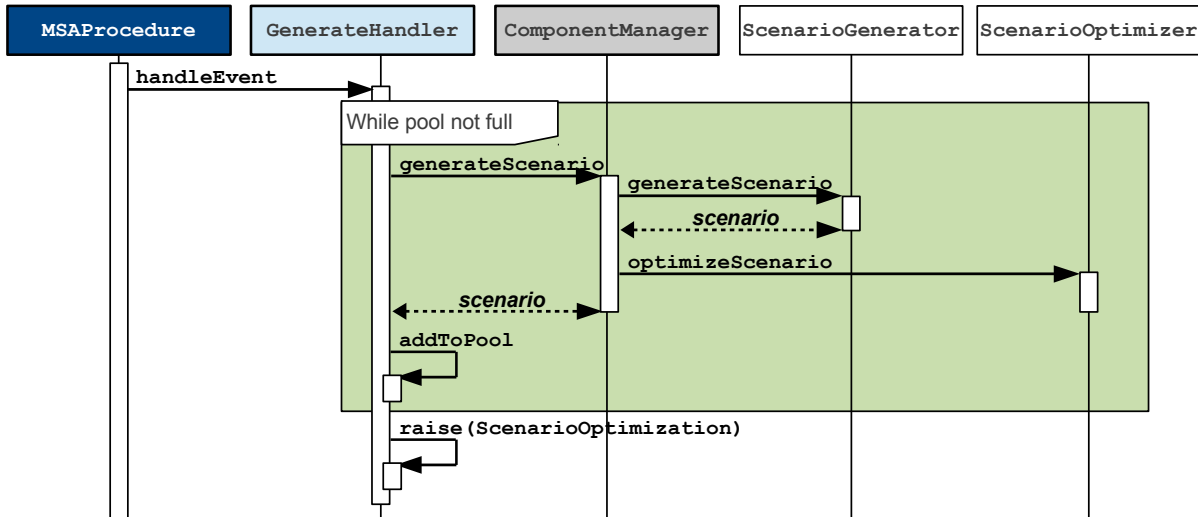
MSAProcedure

GenerateHandler

ComponentManager

ScenarioGenerator

ScenarioOptimizer

handleEvent

While pool not full

generateScenario

generateScenario

scenario

optimizeScenario

scenario

addToPool

raise(ScenarioOptimization)